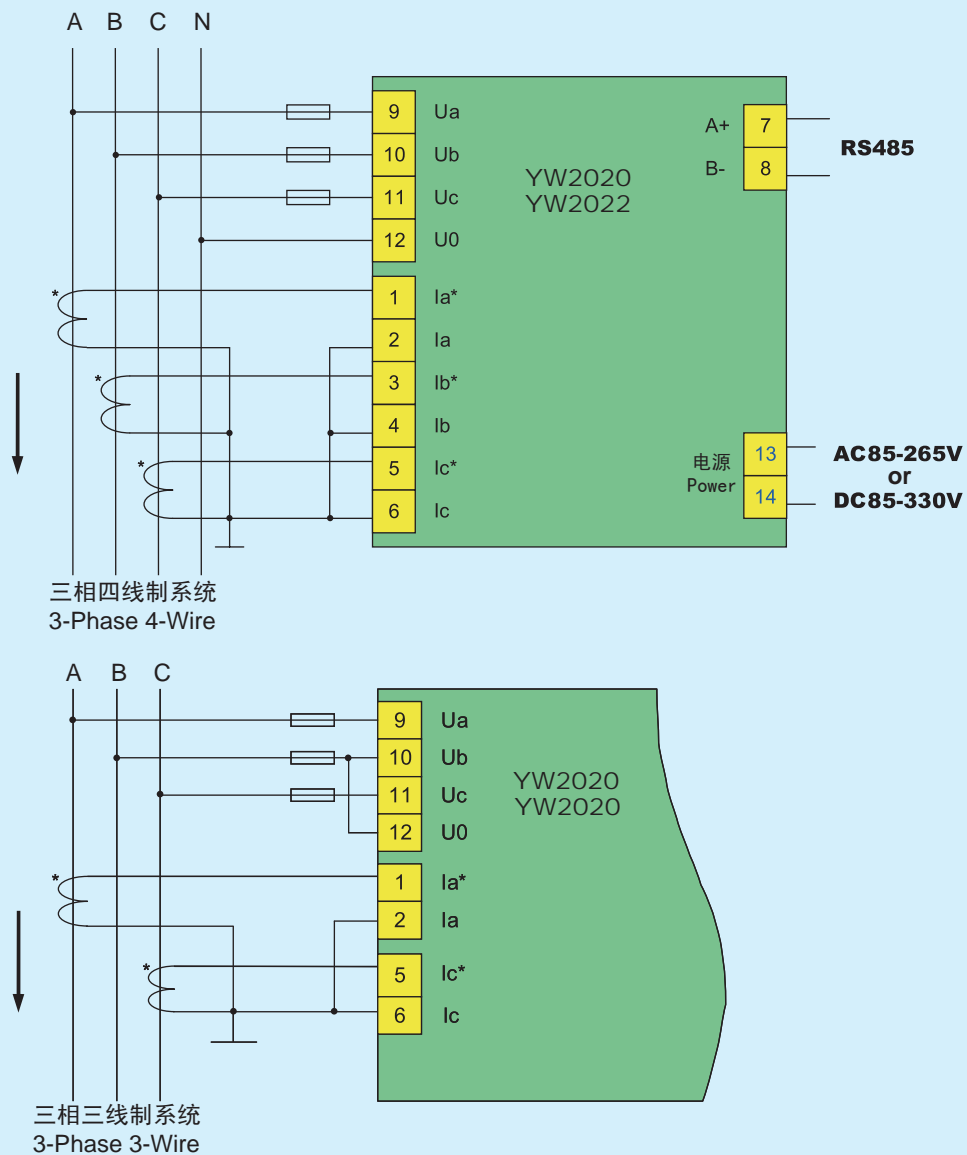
A B C N

9 Ua
10 Ub
11 Uc
12 U0
1 Ia*
2 Ia
3 Ib*
4 Ib
5 Ic*
6 Ic

YW2020
YW2022

A+ 7
B- 8
RS485

电源
Power
13
14
AC85-265V
or
DC85-330V

*
*
*

三相四线制系统
3-Phase 4-Wire

A B C

9 Ua
10 Ub
11 Uc
12 U0
1 Ia*
2 Ia
5 Ic*
6 Ic

YW2020
YW2020

*
*

三相三线制系统
3-Phase 3-Wire